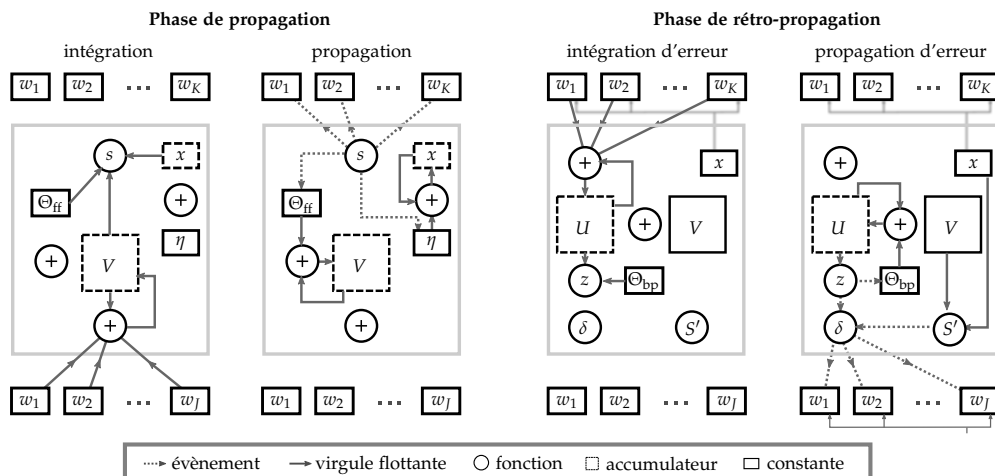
Phase de propagation

intégration

$w_1$ $w_2$ ... $w_K$

$s$ $x$

$\Theta_{ff}$ $+$

$+$ $V$ $\eta$

$+$

$w_1$ $w_2$ ... $w_J$

propagation

$w_1$ $w_2$ ... $w_K$

$s$ $x$

$\Theta_{ff}$ $+$

$\eta$

$+$ $V$

$+$

$w_1$ $w_2$ ... $w_J$

Phase de rétro-propagation

intégration d'erreur

$w_1$ $w_2$ ... $w_K$

$+$ $x$

$U$ $+$ $V$

$z$ $\Theta_{bp}$

$\delta$ $S'$

$w_1$ $w_2$ ... $w_J$

propagation d'erreur

$w_1$ $w_2$ ... $w_K$

$+$ $x$

$U$ $+$ $V$

$z$ $\Theta_{bp}$

$\delta$ $S'$

$w_1$ $w_2$ ... $w_J$

évènement virgule flottante fonction accumulateur constante